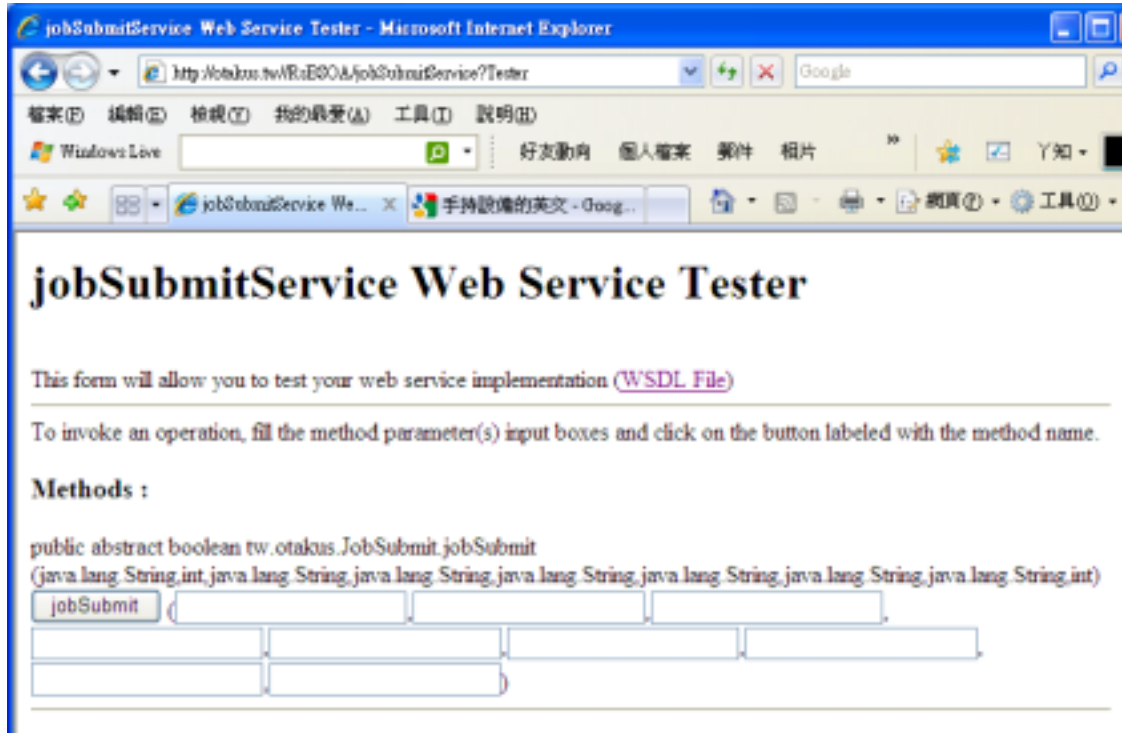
jobSubmitService Web Service Tester - Microsoft Internet Explorer

http://otakus.tw/RsESOA/jobSubmitService?Tester

Google

檔案(F) 編輯(E) 檢視(V) 我的最愛(A) 工具(T) 說明(H)

Windows Live

好友動向 個人檔案 郵件 相片

Y知

jobSubmitService We...

手持設備的英文 - Goog...

網頁(P) 工具(O)

jobSubmitService Web Service Tester

This form will allow you to test your web service implementation (WSDL File)

To invoke an operation, fill the method parameter(s) input boxes and click on the button labeled with the method name.

Methods :

public abstract boolean tw.otakus.JobSubmit.jobSubmit (java.lang.String,int,java.lang.String,java.lang.String,java.lang.String,java.lang.String,java.lang.String,java.lang.String,int)

jobSubmit ( , , , , , , , )